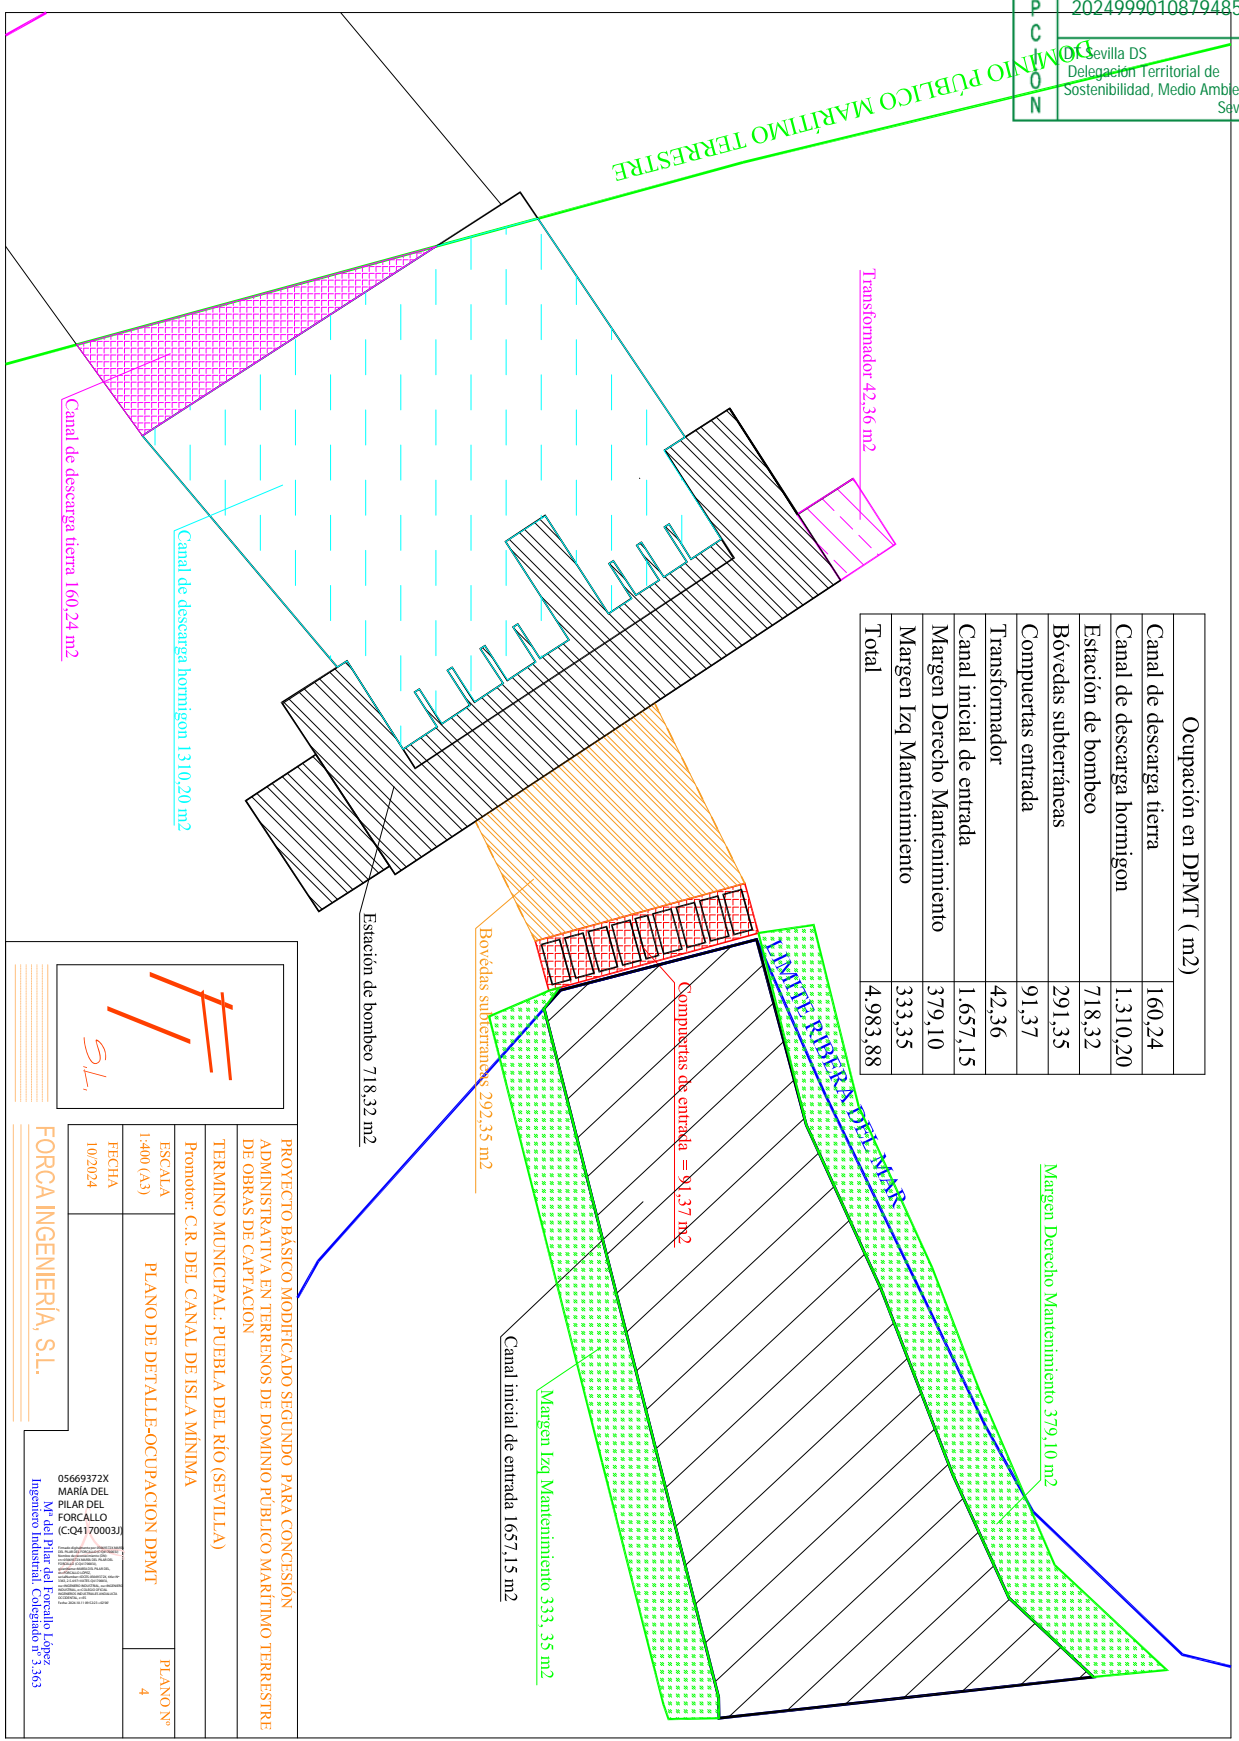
P
C
I
Ó
N
2024999010879485
DT Sevilla DS
Delegación Territorial de Sostenibilidad, Medio Ambie
Sev

DOMINIO PÚBLICO MARÍTIMO TERRESTRE

Transformador 42,36 m2

Canal de descarga tierra 160,24 m2

Canal de descarga hormigon 1310,20 m2

| Ocupación en DPMT ( m2) | |
|---|---|
| Canal de descarga tierra | 160,24 |
| Canal de descarga hormigon | 1.310,20 |
| Estación de bombeo | 718,32 |
| Bóvedas subterráneas | 291,35 |
| Compuertas entrada | 91,37 |
| Transformador | 42,36 |
| Canal inicial de entrada | 1.657,15 |
| Margen Derecho Mantenimiento | 379,10 |
| Margen Izq Mantenimiento | 333,35 |
| Total | 4.983,88 |

Estación de bombeo 718,32 m2

Bóvedas subterráneas 292,35 m2

Compuertas de entrada = 91,37 m2

LÍMITE RIBERA DEL MAR

Margen Derecho Mantenimiento 379,10 m2

Canal inicial de entrada 1657,15 m2

Margen Izq Mantenimiento 333,35 m2

S.L.

FORCA INGENIERÍA, S.L.

PROYECTO BÁSICO MODIFICADO SEGUNDO PARA CONCESIÓN ADMINISTRATIVA EN TERRENOS DE DOMINIO PÚBLICO MARÍTIMO TERRESTRE DE OBRAS DE CAPTACIÓN

TERMINO MUNICIPAL: PUEBLA DEL RÍO (SEVILLA)

Promotor: C.R. DEL CANAL DE ISLA MÍNIMA

ESCALA
1:400 (A3)
FECHA
10/2024

PLANO DE DETALLE-OCUPACION DPMT

PLANO Nº
4

05669372X MARÍA DEL PILAR DEL FORCALLO (C:Q4170003J)

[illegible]

Mª del Pilar del Forcallo López
Ingeniero Industrial. Colegiado nº 3.363